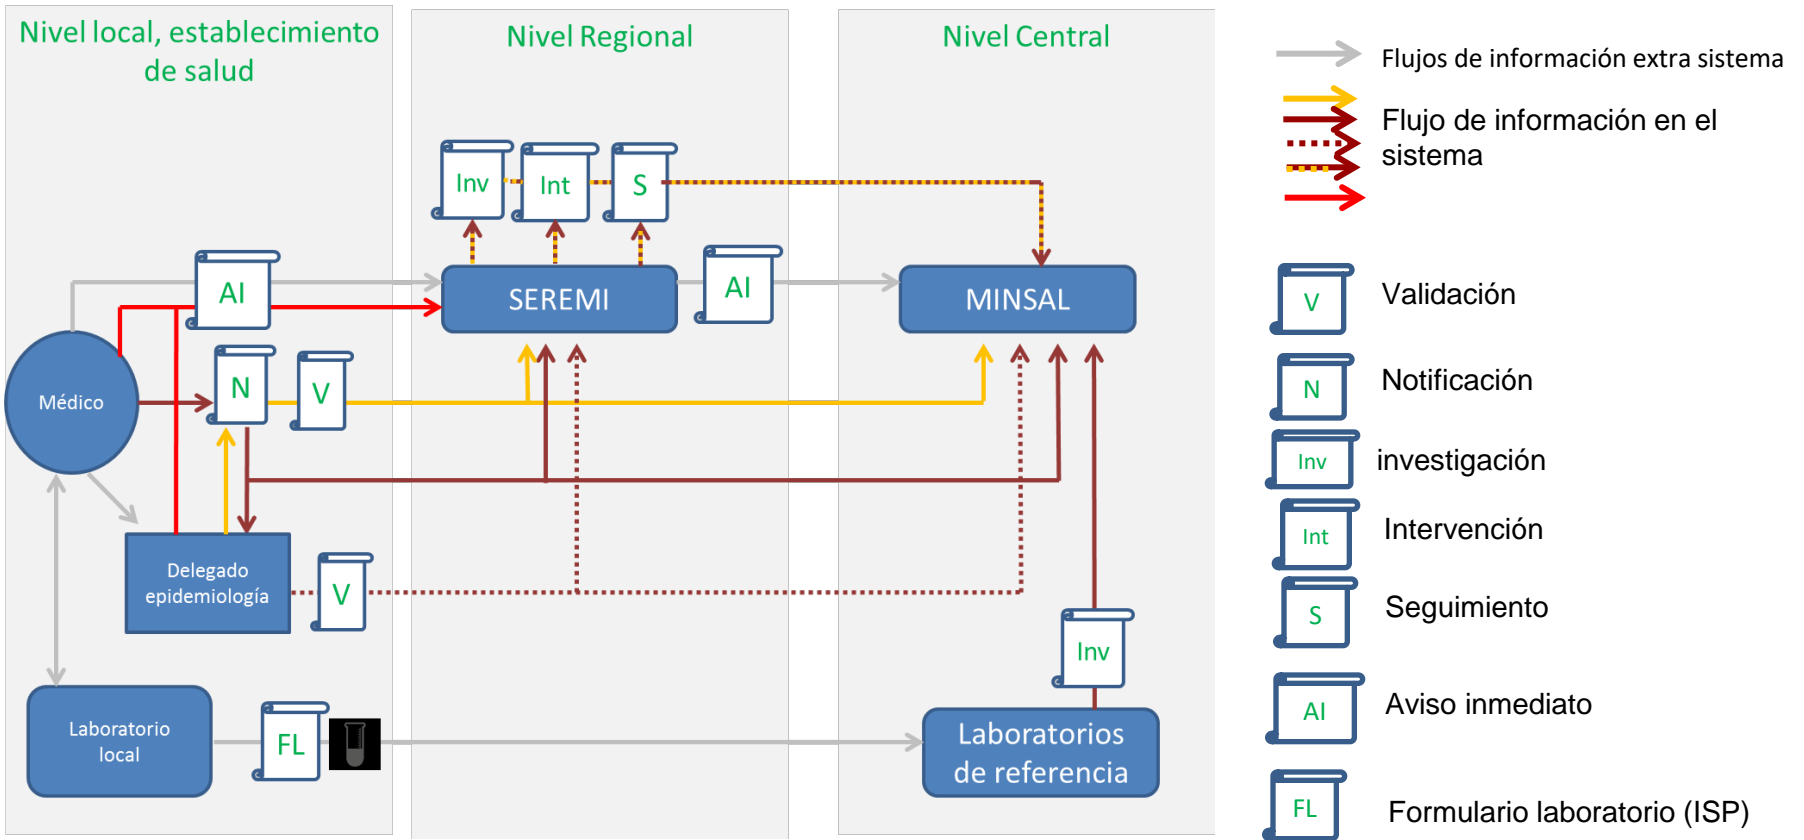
Nivel local, establecimiento de salud

Nivel Regional

Nivel Central

Flujos de información extra sistema

Flujo de información en el sistema

Inv

Int

S

AI

SEREMI

AI

MINSAL

Médico

N

V

Delegado epidemiología

V

Inv

Laboratorio local

FL

Laboratorios de referencia

V Validación

N Notificación

Inv investigación

Int Intervención

S Seguimiento

AI Aviso inmediato

FL Formulario laboratorio (ISP)